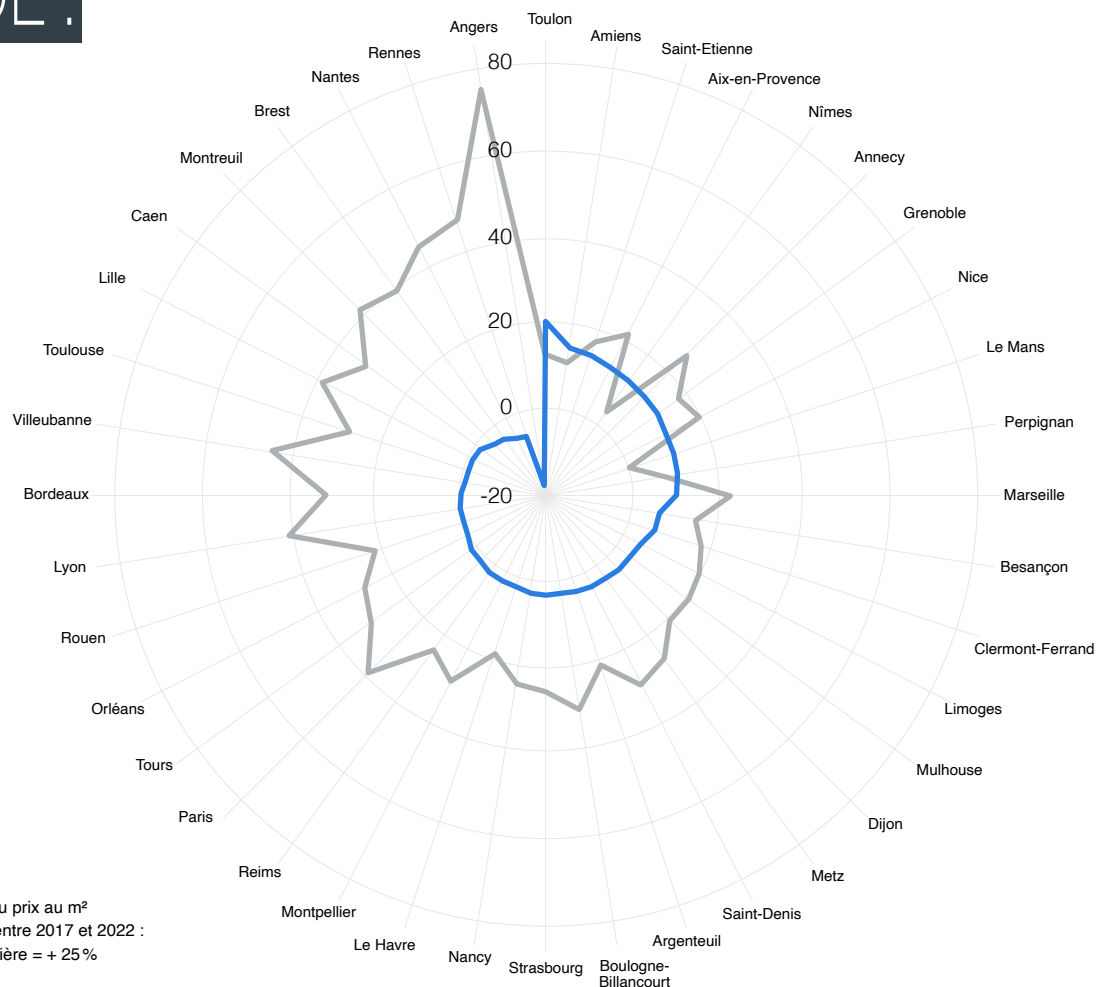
Toulon
Amiens
Saint-Etienne
Aix-en-Provence
Nîmes
Annecy
Grenoble
Nice
Le Mans
Perpignan
Marseille
Besançon
Clermont-Ferrand
Limoges
Mulhouse
Dijon
Metz
Saint-Denis
Argenteuil
Boulogne-Billancourt
Strasbourg
Nancy
Le Havre
Montpellier
Reims
Paris
Tours
Orléans
Rouen
Lyon
Bordeaux
Villeubanne
Toulouse
Lille
Caen
Montreuil
Brest
Nantes
Rennes
Angers

80
60
40
20
0
-20

u prix au m²
entre 2017 et 2022 :
ière = + 25 %